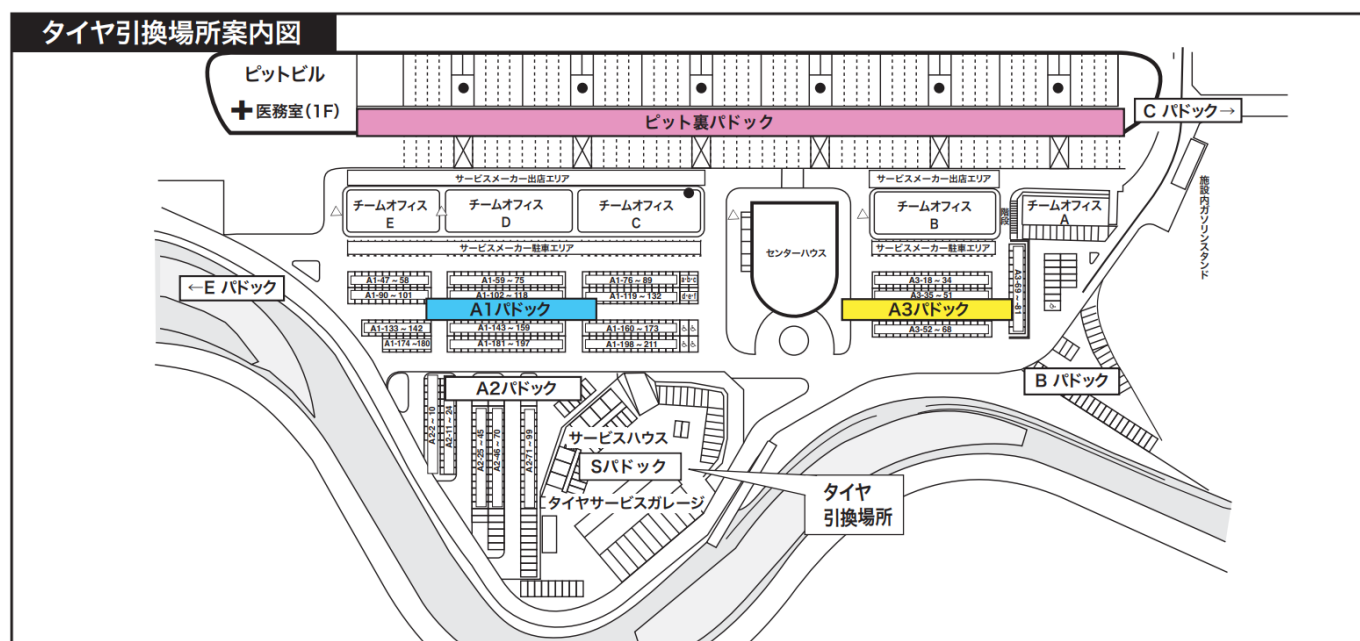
タイヤ引換場所案内図

ピットビル
✚ 医務室(1F)
ピット裏パドック
C パドック→

サービスメーカー出店エリア
サービスメーカー出店エリア
チームオフィス E
チームオフィス D
チームオフィス C
チームオフィス B
チームオフィス A
センターハウス
サービスメーカー駐車エリア
サービスメーカー駐車エリア
施設内ガソリンスタンド

←E パドック
A1-47～58
A1-90～101
A1-59～75
A1-102～118
A1-76～89
A1-119～132
A1パドック
A1-133～142
A1-174～180
A1-143～159
A1-181～197
A1-160～173
A1-198～211

A3-18～34
A3-35～51
A3パドック
A3-52～68
A3-69～81

B パドック

A2パドック
A2-1～10
A2-11～24
A2-25～45
A2-46～70
A2-71～99

サービスハウス
Sパドック
タイヤサービスガレージ
タイヤ
引換場所